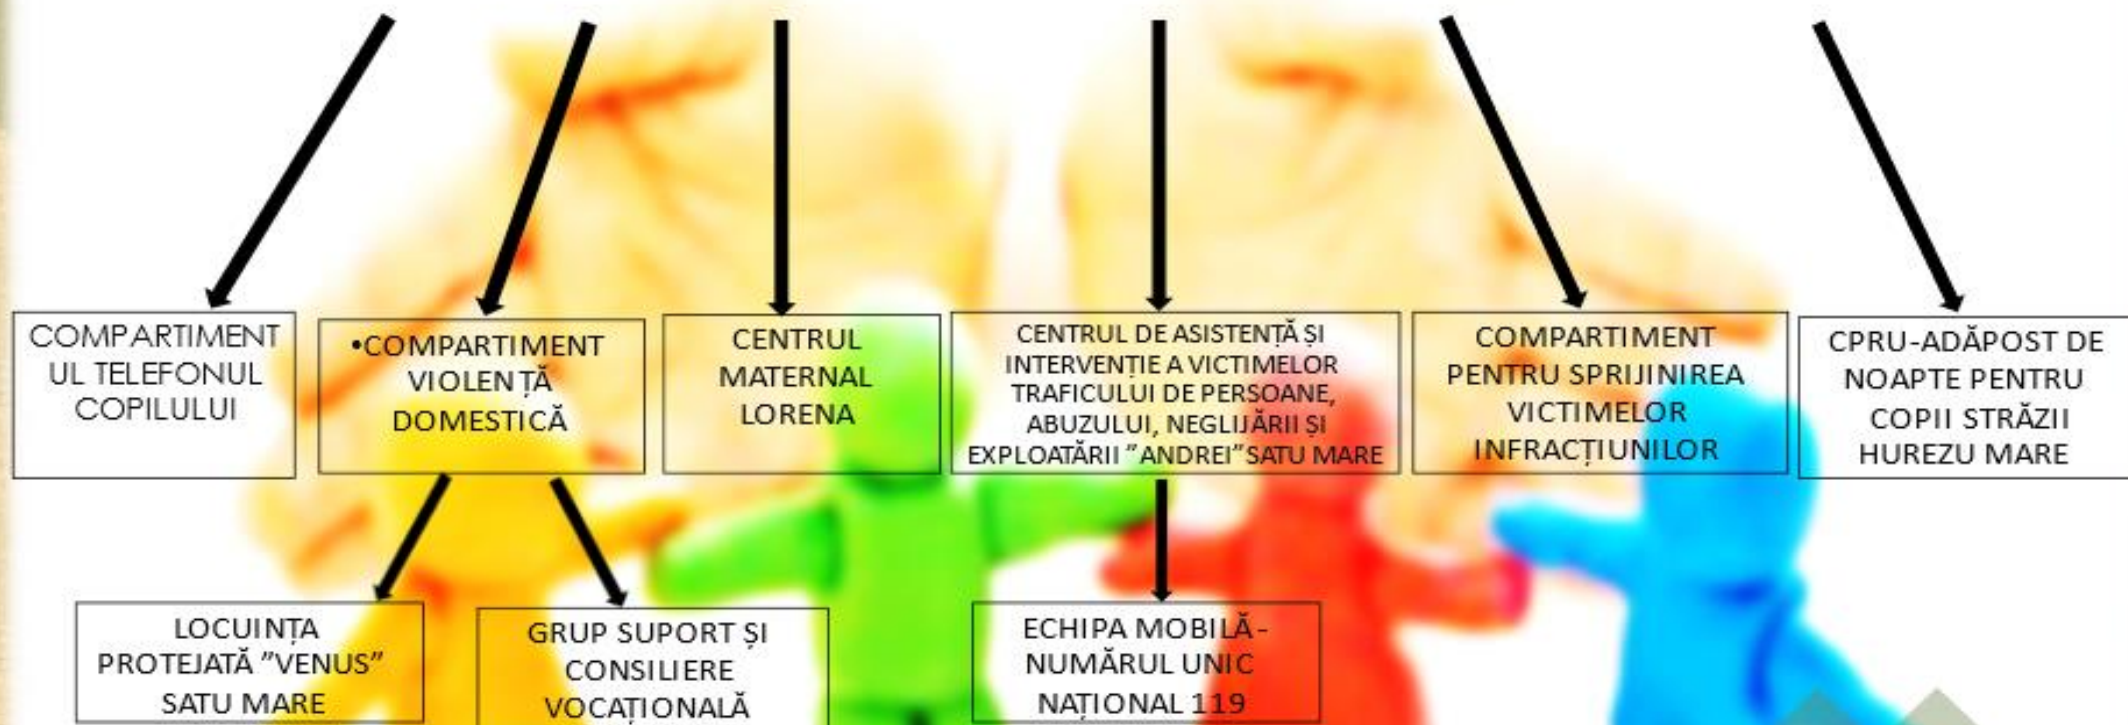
COMPARTIMENTUL TELEFONUL COPILULUI

•COMPARTIMENT VIOLENȚĂ DOMESTICĂ

CENTRUL MATERNAL LORENA

CENTRUL DE ASISTENȚĂ ȘI INTERVENȚIE A VICTIMELOR TRAFICULUI DE PERSOANE, ABUZULUI, NEGLIJĂRII ȘI EXPLOATĂRII "ANDREI" SATU MARE

COMPARTIMENT PENTRU SPRIJINIREA VICTIMELOR INFRACȚIUNILOR

CPRU-ADĂPOST DE NOAPTE PENTRU COPII STRĂZII HUREZU MARE

LOCUINȚA PROTEJATĂ "VENUS" SATU MARE

GRUP SUPORT ȘI CONSILIERE VOCAȚIONALĂ

ECHIPA MOBILĂ - NUMĂRUL UNIC NAȚIONAL 119